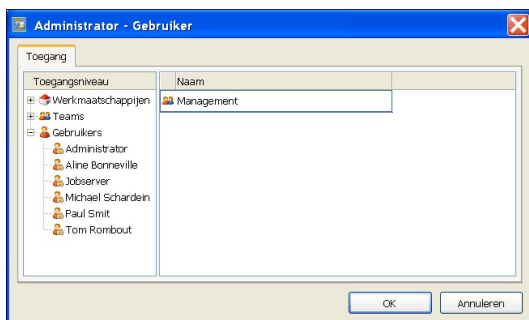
Administrator - Gebruiker

Toegang

| Toegangsniveau | Naam |
|---|---|
| Werkmaatschappijen | Management |
| Teams | |
| Gebruikers | |
| Administrator | |
| Aline Bonneville | |
| Jobserver | |
| Michael Schardein | |
| Paul Smit | |
| Tom Rombout | |

OK Annuleren